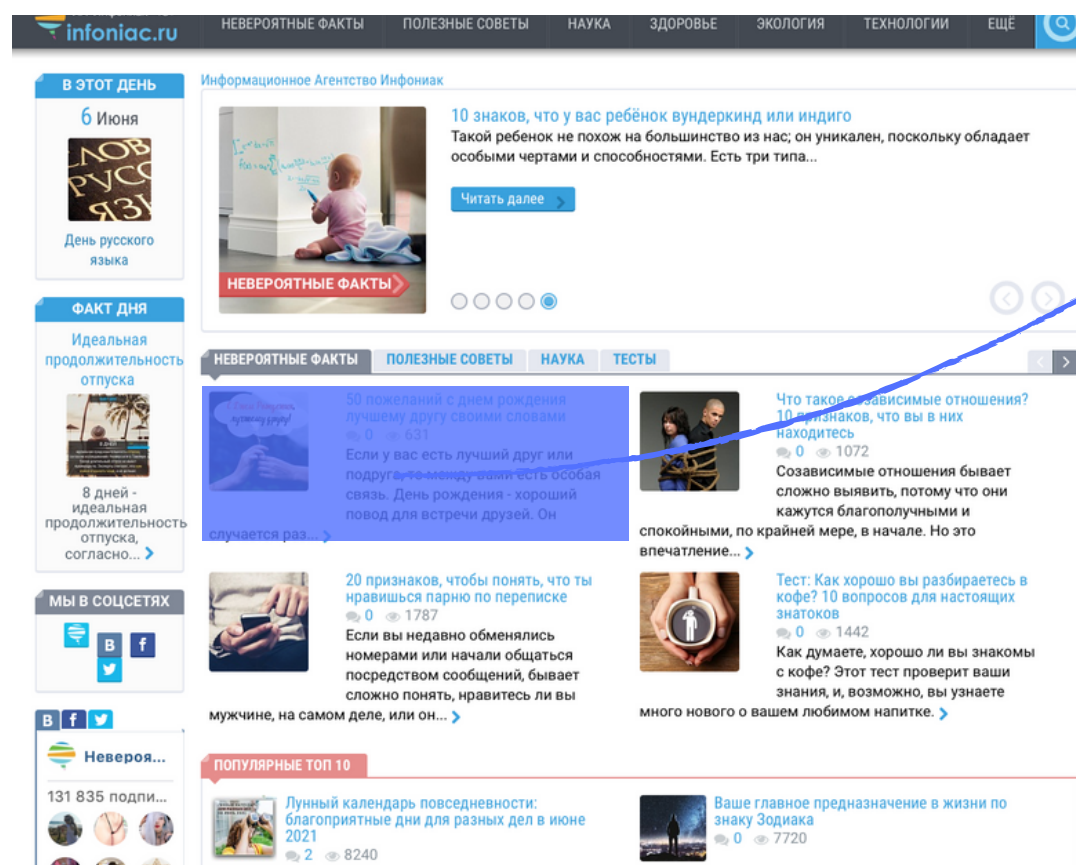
infoniac.ru

НЕВЕРОЯТНЫЕ ФАКТЫ ПОЛЕЗНЫЕ СОВЕТЫ НАУКА ЗДОРОВЬЕ ЭКОЛОГИЯ ТЕХНОЛОГИИ ЕЩЁ

В ЭТОТ ДЕНЬ

6 Июня

ЛОВ РУСС ЯЗЫ

День русского языка

ФАКТ ДНЯ

Идеальная продолжительность отпуска

8 дней - идеальная продолжительность отпуска, согласно...

МЫ В СОЦСЕТЯХ

В f

В f

Невероя...

131 835 подпи...

Информационное Агентство Инфониак

10 знаков, что у вас ребёнок вундеркинд или индиго

Такой ребенок не похож на большинство из нас; он уникален, поскольку обладает особыми чертами и способностями. Есть три типа...

Читать далее

НЕВЕРОЯТНЫЕ ФАКТЫ

НЕВЕРОЯТНЫЕ ФАКТЫ ПОЛЕЗНЫЕ СОВЕТЫ НАУКА ТЕСТЫ

50 пожеланий с днем рождения лучшему другу своими словами

0 631

Если у вас есть лучший друг или подруга, то между вами есть особая связь. День рождения - хороший повод для встречи друзей. Он случается раз...

Что такое созависимые отношения? 10 признаков, что вы в них находитесь

0 1072

Созависимые отношения бывает сложно выявить, потому что они кажутся благополучными и спокойными, по крайней мере, в начале. Но это впечатление...

20 признаков, чтобы понять, что ты нравишься парню по переписке

0 1787

Если вы недавно обменялись номерами или начали общаться посредством сообщений, бывает сложно понять, нравитесь ли вы мужчине, на самом деле, или он...

Тест: Как хорошо вы разбираетесь в кофе? 10 вопросов для настоящих знатоков

0 1442

Как думаете, хорошо ли вы знакомы с кофе? Этот тест проверит ваши знания, и, возможно, вы узнаете много нового о вашем любимом напитке.

ПОПУЛЯРНЫЕ ТОП 10

Лунный календарь повседневности: благоприятные дни для разных дел в июне 2021

2 8240

Ваше главное предназначение в жизни по знаку Зодиака

0 7720